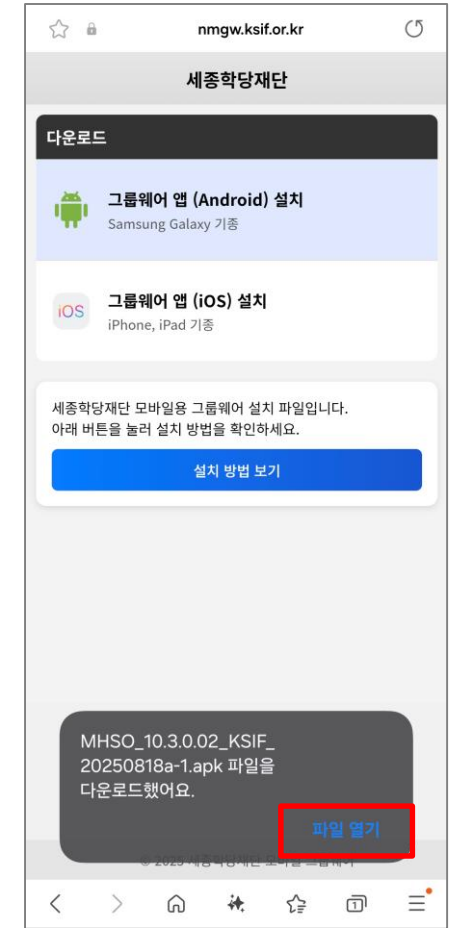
nmgw.ksif.or.kr

세종학당재단

다운로드

그룹웨어 앱 (Android) 설치
Samsung Galaxy 기종

iOS 그룹웨어 앱 (iOS) 설치
iPhone, iPad 기종

세종학당재단 모바일용 그룹웨어 설치 파일입니다.
아래 버튼을 눌러 설치 방법을 확인하세요.

설치 방법 보기

MHSO_10.3.0.02_KSIF_20250818a-1.apk 파일을 다운로드했어요.

파일 열기

© 2025 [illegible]

1